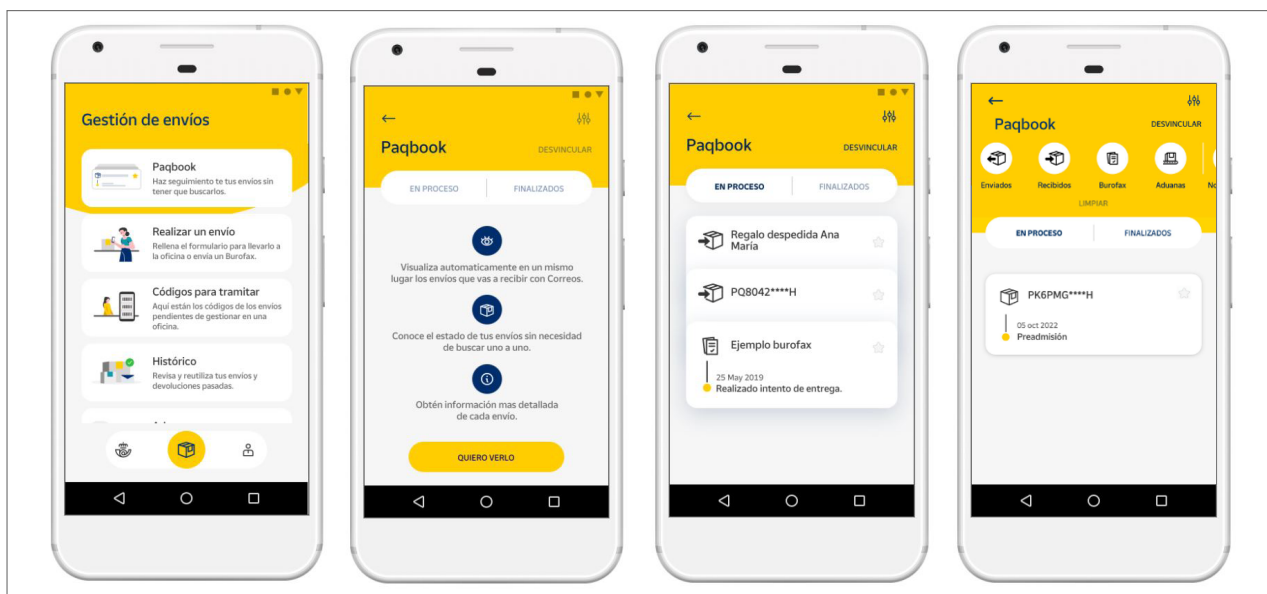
Gestión de envíos

Paqbook
Haz seguimiento a tus envíos sin tener que buscarlos.

Realizar un envío
Rellena el formulario para llevarlo a la oficina o envía un Burofax.

Códigos para tramitar
Aquí están los códigos de los envíos pendientes de gestionar en una oficina.

Histórico
Revisa y reutiliza tus envíos y devoluciones pasadas.

←
Paqbook
DESVINCULAR
EN PROCESO
FINALIZADOS

Visualiza automaticamente en un mismo lugar los envíos que vas a recibir con Correos.

Conoce el estado de tus envíos sin necesidad de buscar uno a uno.

Obtén información mas detallada de cada envío.

QUIERO VERLO

←
Paqbook
DESVINCULAR
EN PROCESO
FINALIZADOS

Regalo despedida Ana Maria

PQ8042****H

Ejemplo burofax
25 May 2019
Realizado intento de entrega.

←
Paqbook
DESVINCULAR
Enviados
Recibidos
Burofax
Aduanas
No
LIMPIAR
EN PROCESO
FINALIZADOS

PK6PMG****H
05 oct 2022
Preadmisión